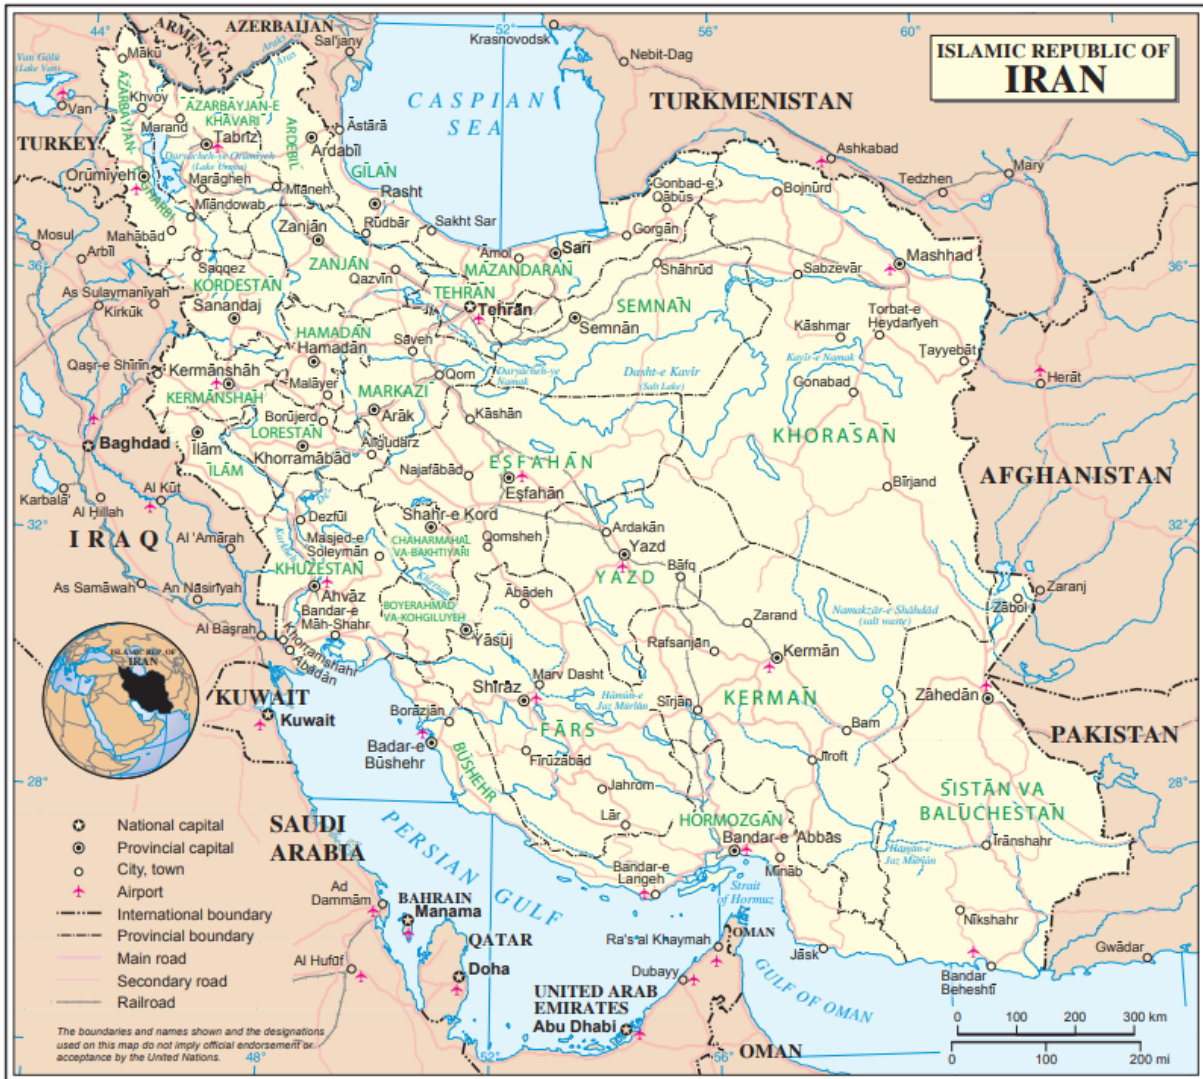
ISLAMIC REPUBLIC OF
IRAN

ARMENIA
AZERBAIJAN
44°
52°
56°
60°
Krasnovodsk
Nebit-Dag
Sal'jany
Van Gölü (Lake Van)
Mākū
Khvoy
Van
Marand
Tabrīz
Āstārā
CASPIAN SEA
TURKMENISTAN
Ashkabad
Mary
Tedzhen
TURKEY
ĀZARBĀYJAN-E GHARBĪ
ĀZARBĀYJAN-E KHĀVARĪ
ARDEBĪL
Ardabīl
GĪLĀN
Rasht
Daryācheh-ye Orūmīyeh (Lake Urmia)
Orūmīyeh
Marāgheh
Mīaneh
Mīāndowab
Mahābād
Zanjān
Rūdbār
Sakht Sar
Gonbad-e Qābūs
Bojnūrd
Gorgān
Mosul
Arbīl
36°
Saqqez
ZANJĀN
Āmol
Sārī
MĀZANDARĀN
Shāhrūd
Sabzevār
Mashhad
36°
KORDESTĀN
Qazvīn
TEHRAN
Tehrān
SEMNĀN
Semnān
As Sulaymānīyah
Kirkūk
Sanandaj
HAMADĀN
Hamadān
Saveh
Kāshmar
Torbat-e Heydarīyeh
Tayyebāt
Qaşr-e Shīrīn
Kermānshāh
KERMĀNSHĀH
Malāyer
MARKAZĪ
Qom
Daryācheh-ye Namak
Dasht-e Kavīr (Salt Lake)
Kavīr-e Namak
Gonābād
Herāt
Arāk
Borūjerd
LORESTĀN
Kāshān
Baghdad
Īlām
ĪLĀM
Aligudarz
Khorramābād
KHORĀSĀN
Najafābād
EŞFAHĀN
Eşfahān
Bīrjand
AFGHANISTAN
Karbalā'
Al Kūt
Al Ḩillah
32°
Dezfūl
Shahr-e Kord
Ardakān
32°
IRAQ
Al 'Amārah
Masjed-e Soleymān
CHAHARMAHAL VA-BAKHTIYĀRĪ
Qomsheh
Yazd
Bāfq
KHŪZESTĀN
YAZD
Zaranj
As Samāwah
An Nāşirīyah
Ahvāz
Ābādeh
Bandar-e Māh-Shahr
BOYERAHMAD VA-KOHGILUYEH
Zarand
Namakzār-e Shāhdād (salt waste)
Zābol
Al Başrah
Khorramshahr
Ābādān
Yāsūj
Rafsanjān
Kermān
ISLAMIC REP. OF IRAN
Marv Dasht
KUWAIT
Kuwait
Shīrāz
Hāmūn-e Jaz Mūrīān
Sīrjān
KERMĀN
Zāhedān
Borāzjān
Bam
PAKISTAN
Badar-e Būshehr
FĀRS
BUSHEHR
Fīrūzābād
Jīroft
28°
Jahrom
SĪSTĀN VA BALŪCHESTĀN
28°
SAUDI ARABIA
PERSIAN GULF
Lār
HORMOZGĀN
Bandar-e 'Abbās
Īrānshahr
Hāmūn-e Jaz Mūrīān
Bandar-e Langeh
Mīnāb
Strait of Hormuz
Ad Dammām
BAHRAIN
Manama
Nīkshahr
QATAR
Ra's al Khaymah
OMAN
Jāsk
Gwādar
Al Hufūf
Doha
Dubayy
GULF OF OMAN
Bandar Beheshtī
UNITED ARAB EMIRATES
Abu Dhabi
OMAN
48°
52°
56°

National capital
Provincial capital
City, town
Airport
International boundary
Provincial boundary
Main road
Secondary road
Railroad

The boundaries and names shown and the designations used on this map do not imply official endorsement or acceptance by the United Nations.

0 100 200 300 km
0 100 200 mi